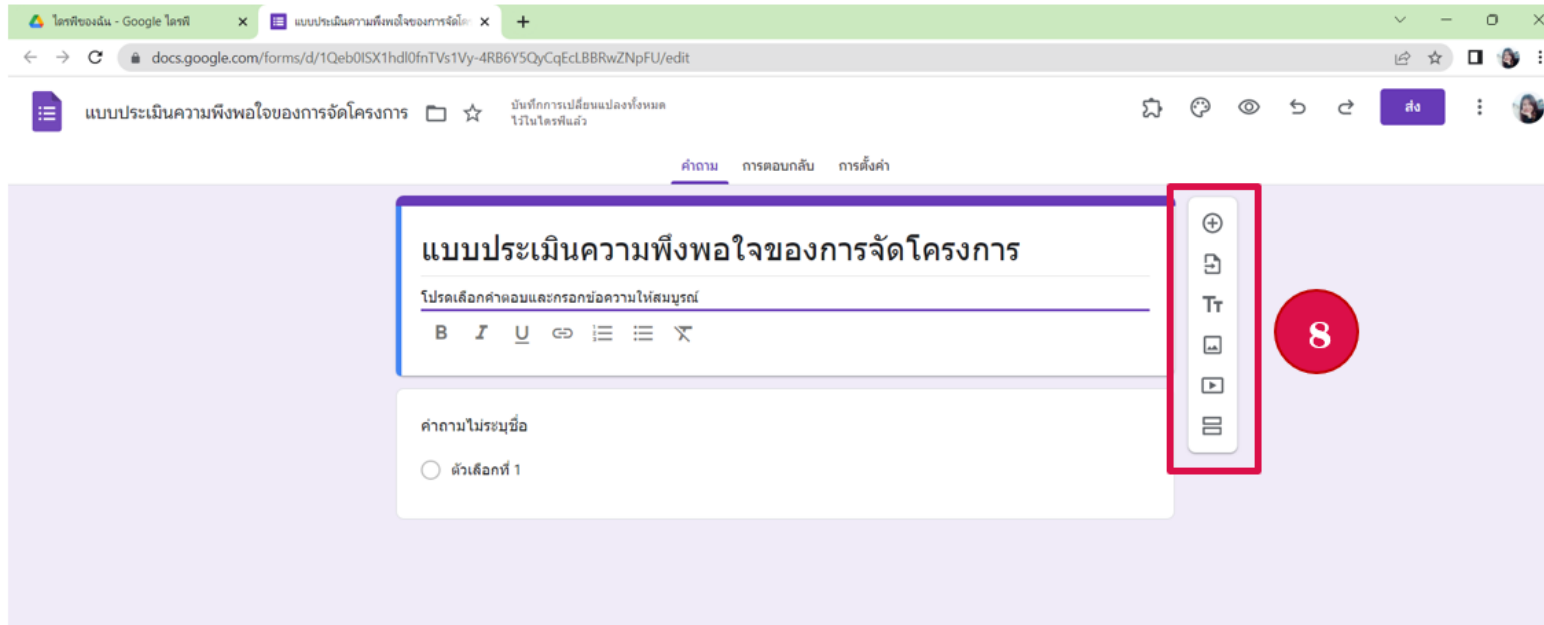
ไดรฟ์ของฉัน - Google ไดรฟ์ ×
แบบประเมินความพึงพอใจของการจัดโ ×
+

docs.google.com/forms/d/1Qeb0ISX1hdl0fnTVs1Vy-4RB6Y5QyCqEcLBBRwZNpFU/edit

แบบประเมินความพึงพอใจของการจัดโครงการ
บันทึกการเปลี่ยนแปลงทั้งหมดไว้ในไดรฟ์แล้ว
ส่ง

คำถาม การตอบกลับ การตั้งค่า

แบบประเมินความพึงพอใจของการจัดโครงการ
โปรดเลือกคำตอบและกรอกข้อความให้สมบูรณ์
B I U

8

คำถามไม่ระบุชื่อ
ตัวเลือกที่ 1